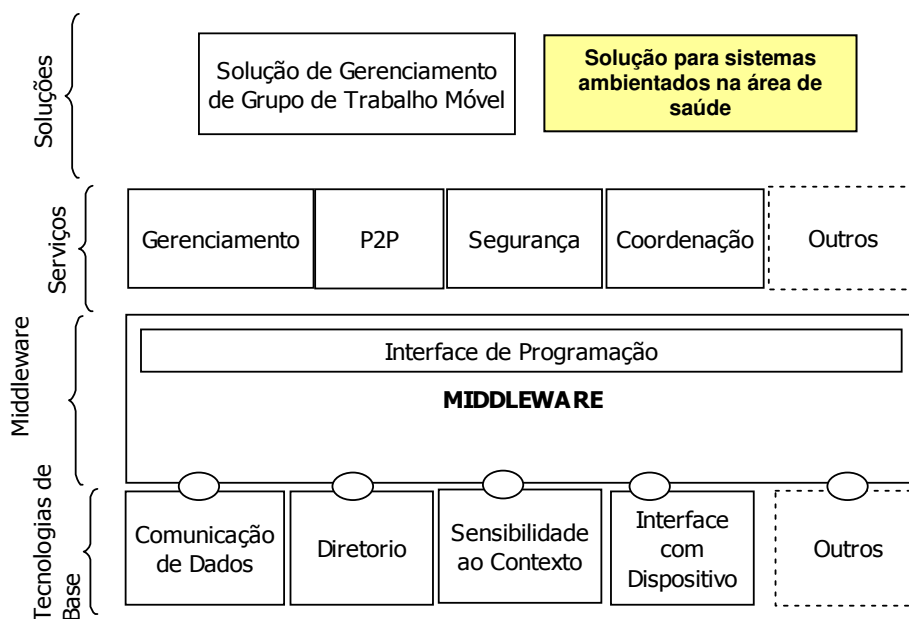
Soluções

Solução de Gerenciamento de Grupo de Trabalho Móvel

Solução para sistemas ambientados na área de saúde

Serviços

| Gerenciamento | P2P | Segurança | Coordenação | Outros |
|---|---|---|---|---|

Middleware

Interface de Programação

MIDDLEWARE

Tecnologias de Base

| Comunicação de Dados | Diretorio | Sensibilidade ao Contexto | Interface com Dispositivo | Outros |
|---|---|---|---|---|